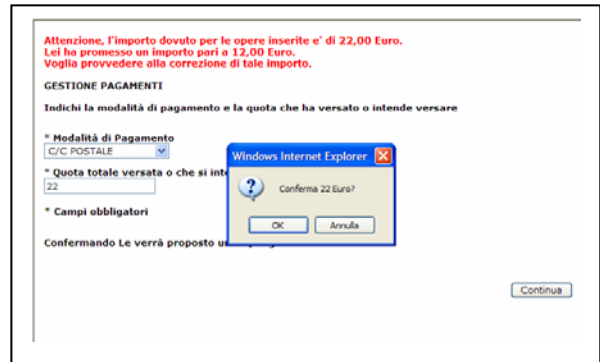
Attenzione, l'importo dovuto per le opere inserite e' di 22,00 Euro.
Lei ha promesso un importo pari a 12,00 Euro.
Voglia provvedere alla correzione di tale importo.

GESTIONE PAGAMENTI

Indichi la modalità di pagamento e la quota che ha versato o intende versare

* Modalità di Pagamento
C/C POSTALE

* Quota totale versata o che si inte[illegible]
22

* Campi obbligatori

Confermando Le verrà proposto u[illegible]

Windows Internet Explorer

Conferma 22 Euro?

OK Annulla

Continua